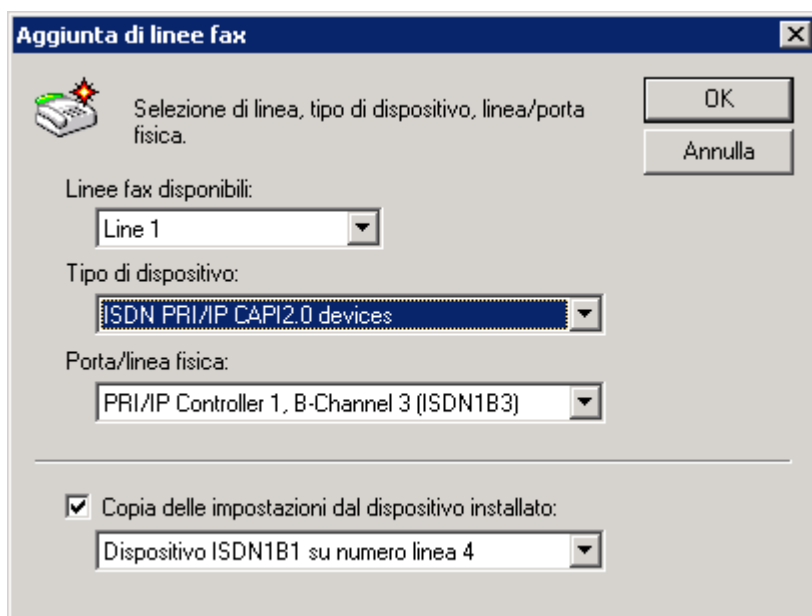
Aggiunta di linee fax

Selezione di linea, tipo di dispositivo, linea/porta fisica.

OK

Annulla

Linee fax disponibili:

Line 1

Tipo di dispositivo:

ISDN PRI/IP CAPI2.0 devices

Porta/linea fisica:

PRI/IP Controller 1, B-Channel 3 (ISDN1B3)

Copia delle impostazioni dal dispositivo installato:

Dispositivo ISDN1B1 su numero linea 4